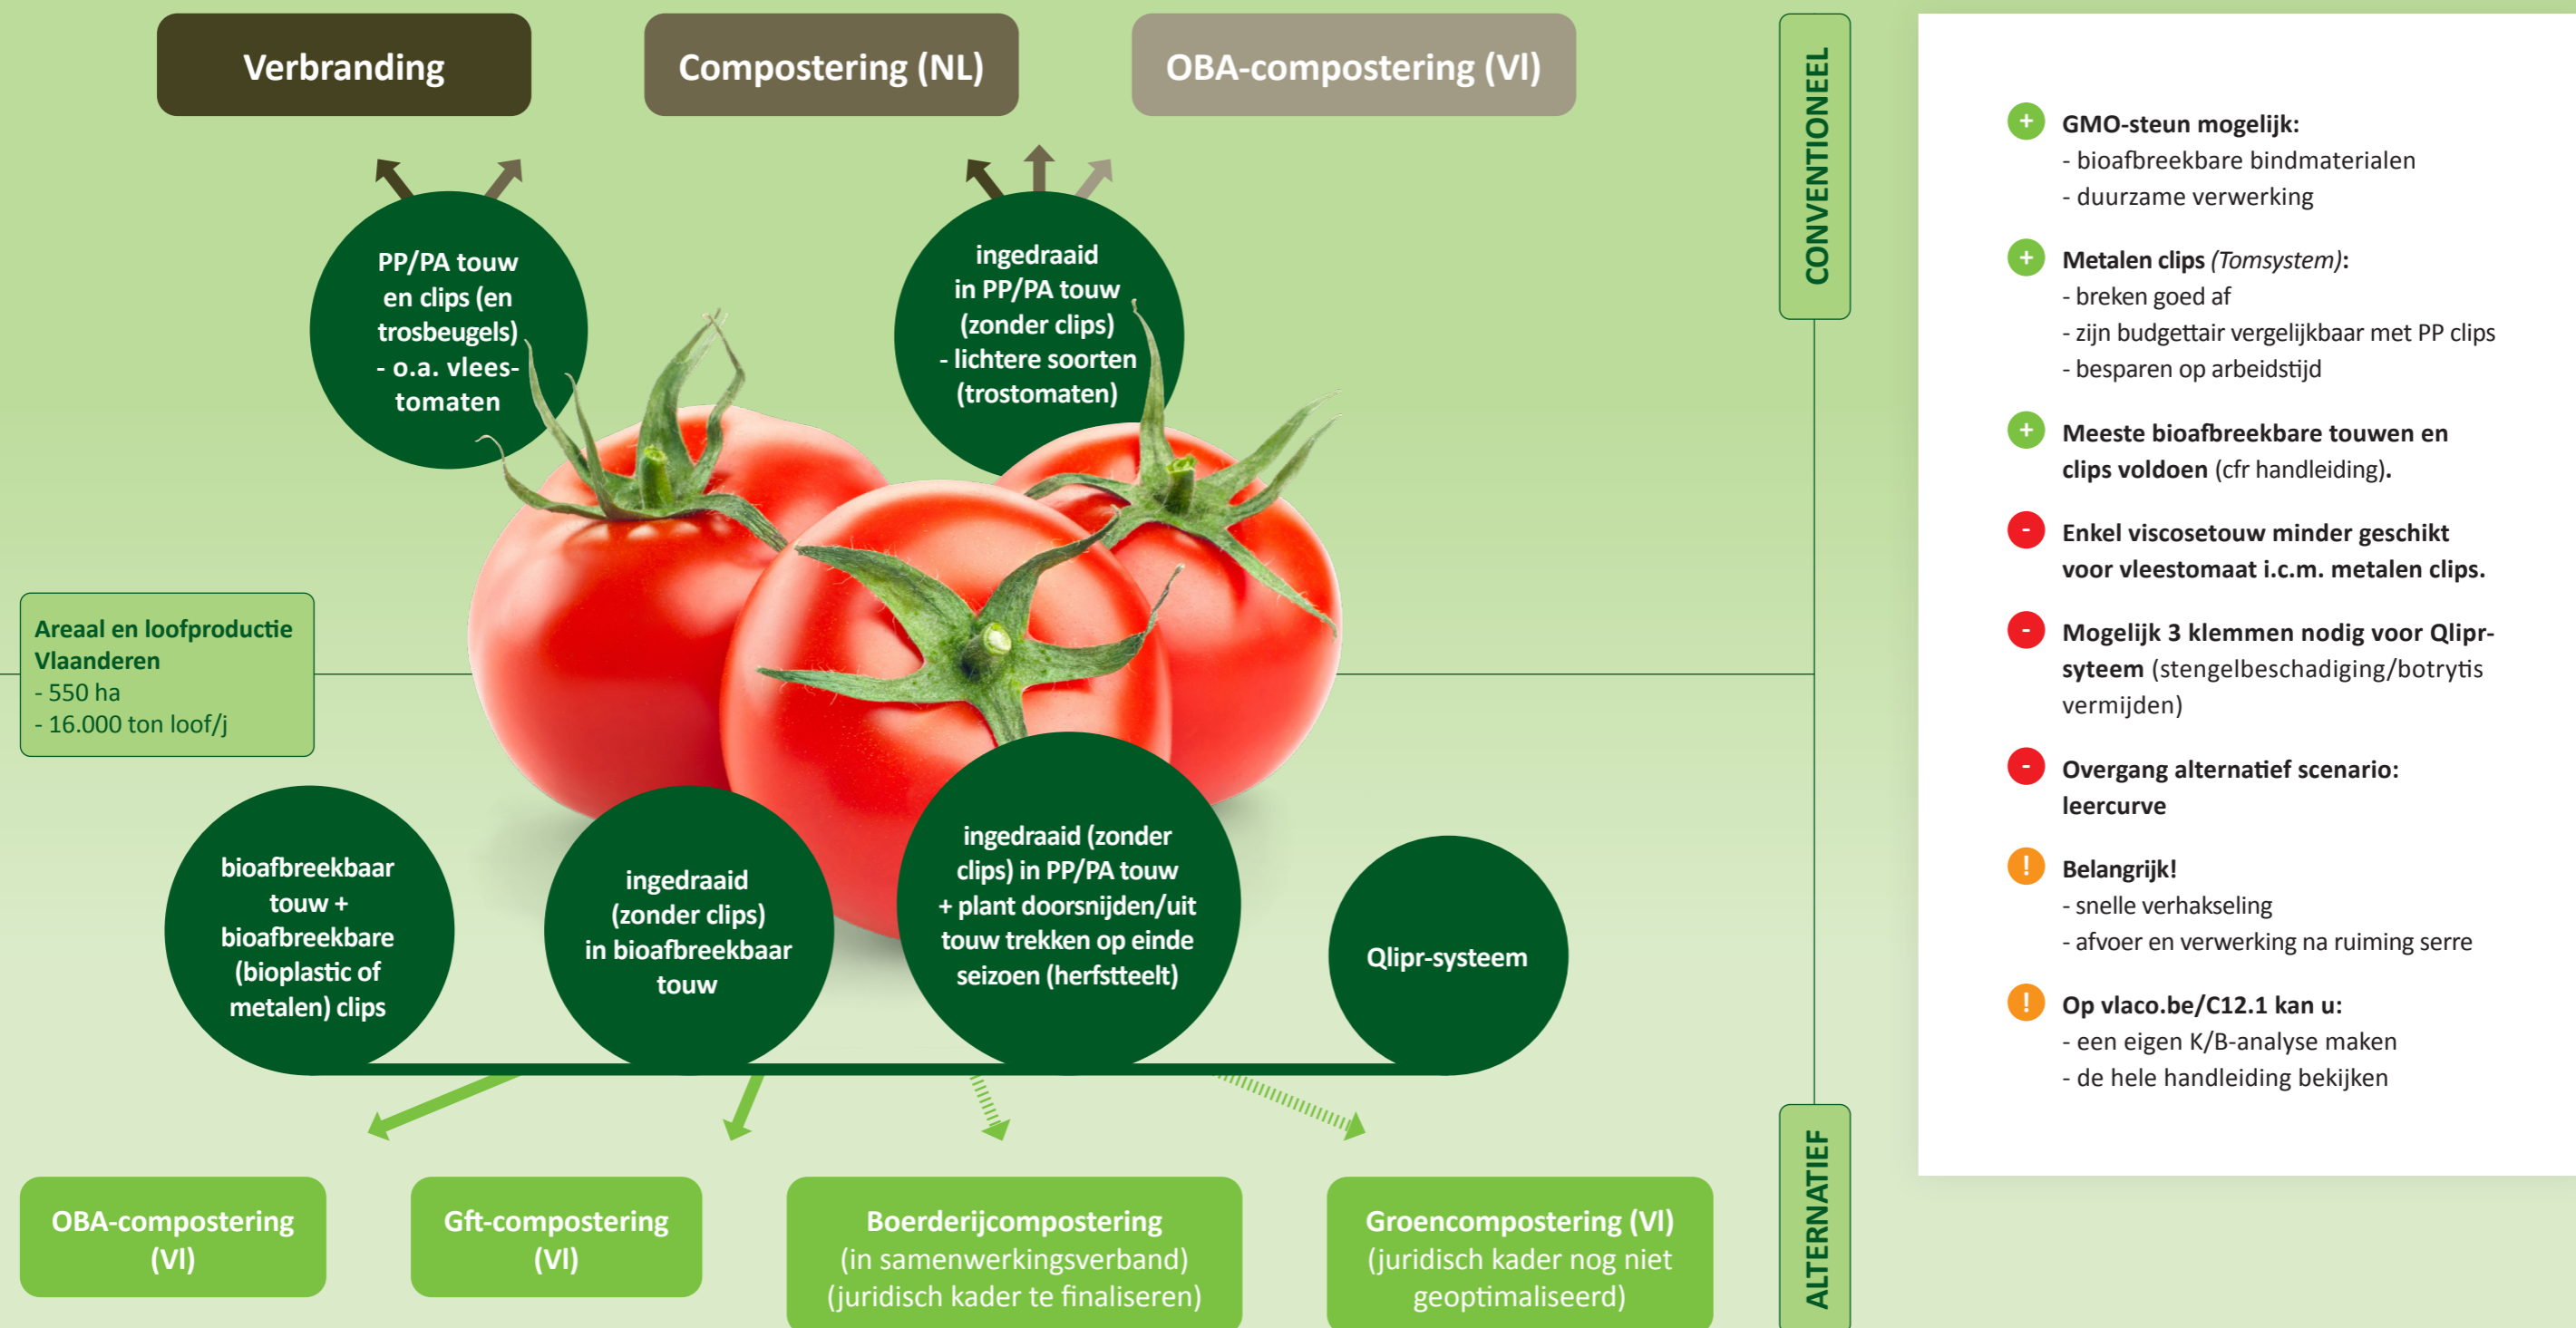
Verbranding

Compostering (NL)

OBA-compostering (Vl)

CONVENTIONEEL

PP/PA touw en clips (en trosbeugels) - o.a. vleestomaten

ingedraaid in PP/PA touw (zonder clips) - lichtere soorten (trostomaten)

Areaal en loofproductie Vlaanderen
- 550 ha
- 16.000 ton loof/j

bioafbreekbaar touw + bioafbreekbare (bioplastic of metalen) clips

ingedraaid (zonder clips) in bioafbreekbaar touw

ingedraaid (zonder clips) in PP/PA touw + plant doorsnijden/uit touw trekken op einde seizoen (herfstteelt)

Qlipr-systeem

OBA-compostering (Vl)

Gft-compostering (Vl)

Boerderijcompostering (in samenwerkingsverband) (juridisch kader te finaliseren)

Groencompostering (Vl) (juridisch kader nog niet geoptimaliseerd)

ALTERNATIEF

+ GMO-steun mogelijk:
- bioafbreekbare bindmaterialen
- duurzame verwerking

+ Metalen clips (Tomsystem):
- breken goed af
- zijn budgettair vergelijkbaar met PP clips
- besparen op arbeidstijd

+ Meeste bioafbreekbare touwen en clips voldoen (cfr handleiding).

- Enkel viscosetouw minder geschikt voor vleestomaat i.c.m. metalen clips.

- Mogelijk 3 klemmen nodig voor Qlipr-syteem (stengelbeschadiging/botrytis vermijden)

- Overgang alternatief scenario: leercurve

! Belangrijk!
- snelle verhakseling
- afvoer en verwerking na ruiming serre

! Op vlaco.be/C12.1 kan u:
- een eigen K/B-analyse maken
- de hele handleiding bekijken